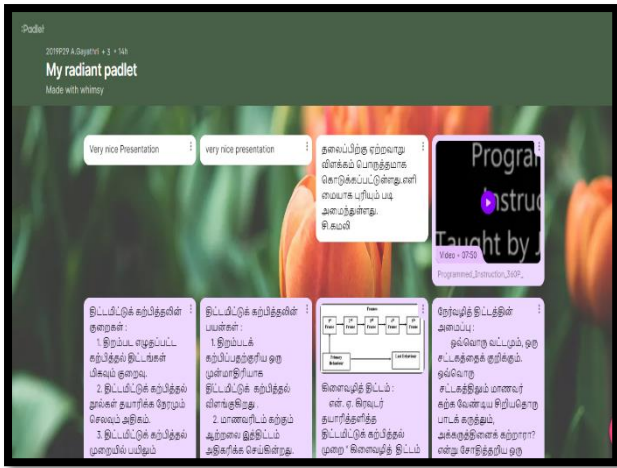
Padlet

2019P29 A.Gayathri + 3 • 14h

My radiant padlet

Made with whimsy

Very nice Presentation

very nice presentation

தலைப்பிற்கு ஏற்றவாறு விளக்கம் பொருத்தமாக கொடுக்கப்பட்டுள்ளது.எளிமையாக புரியும் படி அமைந்துள்ளது.
சி.கமலி

Progra Instruc Taught by J

Video • 37:50

Programmed_Instruction_Sk0P_

திட்டமிட்டுக் கற்பித்தலின் குறைகள் :
1. திறம்பட எழுதப்பட்ட கற்பித்தல் திட்டங்கள் மிகவும் குறைவு.
2. திட்டமிட்டுக் கற்பித்தல் நூல்கள் தயாரிக்க நேரமும் செலவும் அதிகம்.
3. திட்டமிட்டுக் கற்பித்தல் முறையில் பயிலும்

திட்டமிட்டுக் கற்பித்தலின் பயன்கள் :
1. திறம்படக் கற்பிப்பதற்குரிய ஒரு முன்மாதிரியாக திட்டமிட்டுக் கற்பித்தல் விளங்குகிறது.
2. மாணவரிடம் கற்கும் ஆற்றலை இத்திட்டம் அதிகரிக்கச் செய்கின்றது.

Frame
Frame Frame Frame Frame Frame
Primary Rheostat
Last Frame

கிளைவழித் திட்டம் :
என்.ஏ. குரவுடர் தயாரித்தளித்த திட்டமிட்டுக் கற்பித்தல் முறை ' கிளைவழித் திட்டம்

நேர்வழித் திட்டத்தின் அமைப்பு :
ஒவ்வொரு வட்டமும், ஒரு சட்டகத்தைக் குறிக்கும். ஒவ்வொரு சட்டகத்திலும் மாணவர் கற்க வேண்டிய சிறியதொரு பாடக் கருத்தும், அக்கருத்தினைக் கற்றாரா? என்று சோதித்தறிய ஒரு